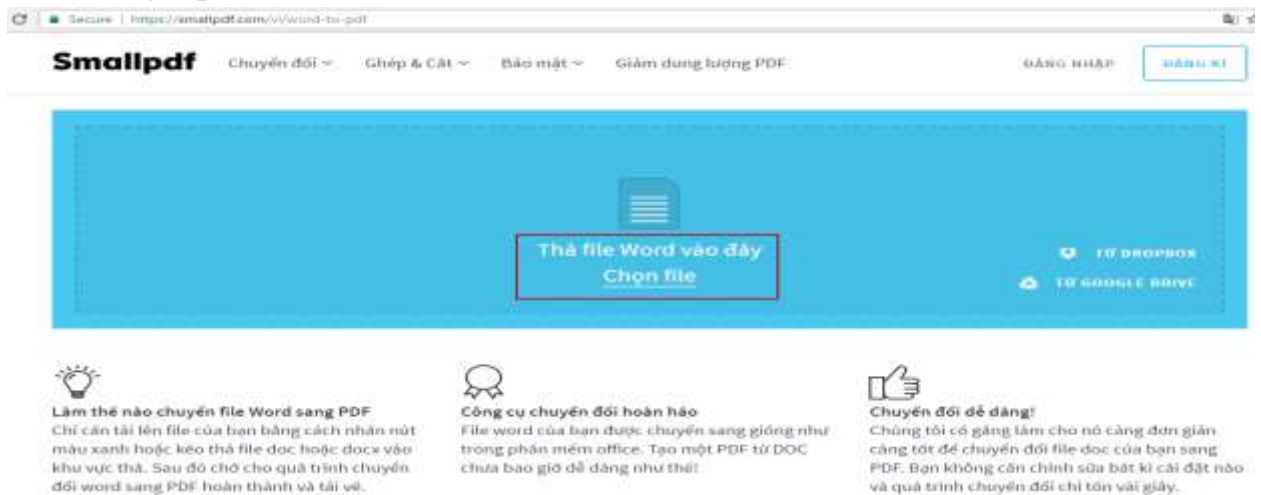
Secure | https://smallpdf.com/vi/word-to-pdf

Smallpdf Chuyển đổi ~ Ghép & Cắt ~ Bảo mật ~ Giảm dung lượng PDF ĐĂNG NHẬP ĐĂNG KÍ

Thả file Word vào đây
Chọn file

TỪ DROPBOX
TỪ GOOGLE DRIVE

Làm thế nào chuyển file Word sang PDF
Chỉ cần tải lên file của bạn bằng cách nhấn nút màu xanh hoặc kéo thả file doc hoặc docx vào khu vực thả. Sau đó chờ cho quá trình chuyển đổi word sang PDF hoàn thành và tải về.

Công cụ chuyển đổi hoàn hảo
File word của bạn được chuyển sang giống như trong phần mềm office. Tạo một PDF từ DOC chưa bao giờ dễ dàng như thế!

Chuyển đổi dễ dàng!
Chúng tôi cố gắng làm cho nó càng đơn giản càng tốt để chuyển đổi file doc của bạn sang PDF. Bạn không cần chỉnh sửa bất kì cài đặt nào và quá trình chuyển đổi chỉ tốn vài giây.